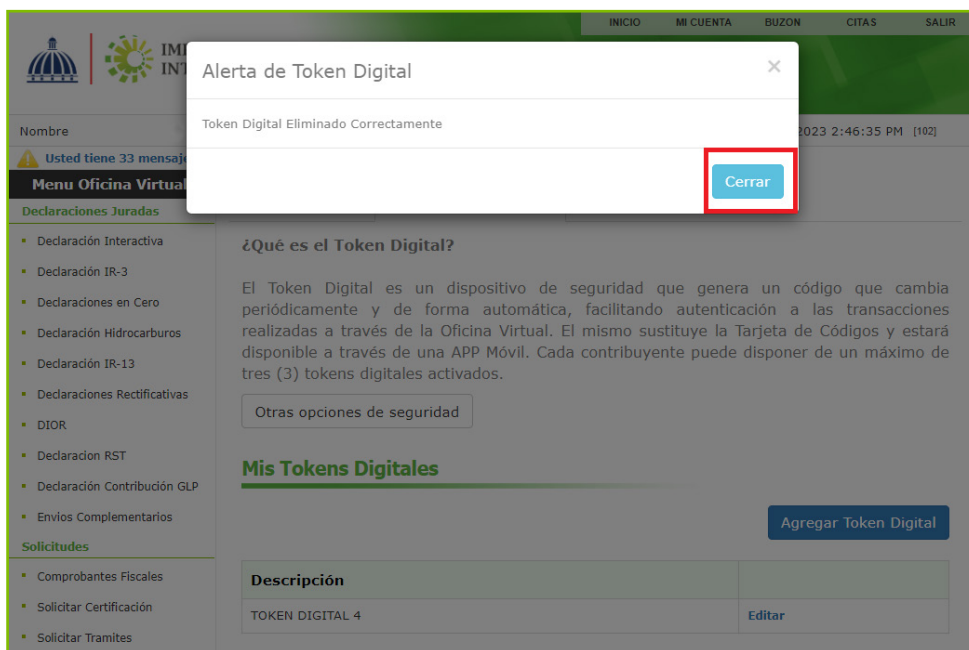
INICIO MI CUENTA BUZON CITAS SALIR

IM
INT

Alerta de Token Digital

×

Token Digital Eliminado Correctamente

Cerrar

Nombre

2023 2:46:35 PM [102]

Usted tiene 33 mensaj

Menu Oficina Virtual

Declaraciones Juradas

Declaración Interactiva

Declaración IR-3

Declaraciones en Cero

Declaración Hidrocarburos

Declaración IR-13

Declaraciones Rectificativas

DIOR

Declaracion RST

Declaración Contribución GLP

Envios Complementarios

Solicitudes

Comprobantes Fiscales

Solicitar Certificación

Solicitar Tramites

¿Qué es el Token Digital?

El Token Digital es un dispositivo de seguridad que genera un código que cambia periódicamente y de forma automática, facilitando autenticación a las transacciones realizadas a través de la Oficina Virtual. El mismo sustituye la Tarjeta de Códigos y estará disponible a través de una APP Móvil. Cada contribuyente puede disponer de un máximo de tres (3) tokens digitales activados.

Otras opciones de seguridad

Mis Tokens Digitales

Agregar Token Digital

| Descripción | |
|---|---|
| TOKEN DIGITAL 4 | Editar |